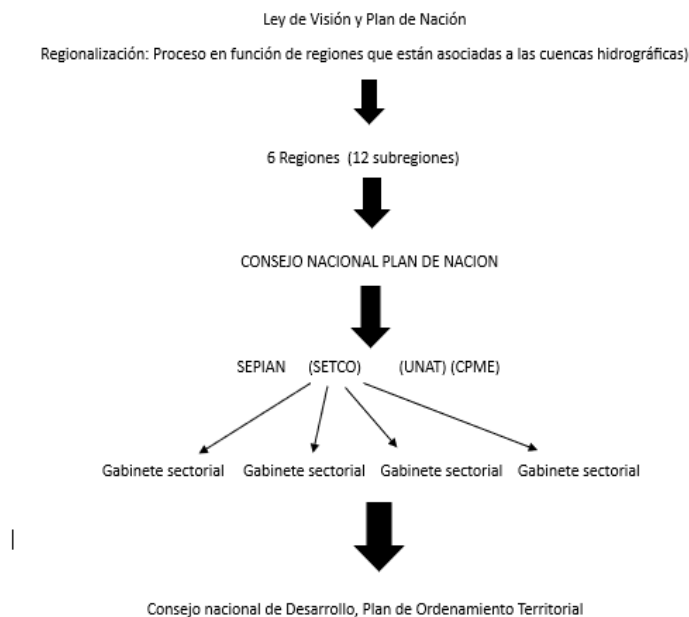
Ley de Visión y Plan de Nación

Regionalización: Proceso en función de regiones que están asociadas a las cuencas hidrográficas)

6 Regiones (12 subregiones)

CONSEJO NACIONAL PLAN DE NACION

SEPIAN (SETCO) (UNAT) (CPME)

Gabinete sectorial Gabinete sectorial Gabinete sectorial Gabinete sectorial

Consejo nacional de Desarrollo, Plan de Ordenamiento Territorial